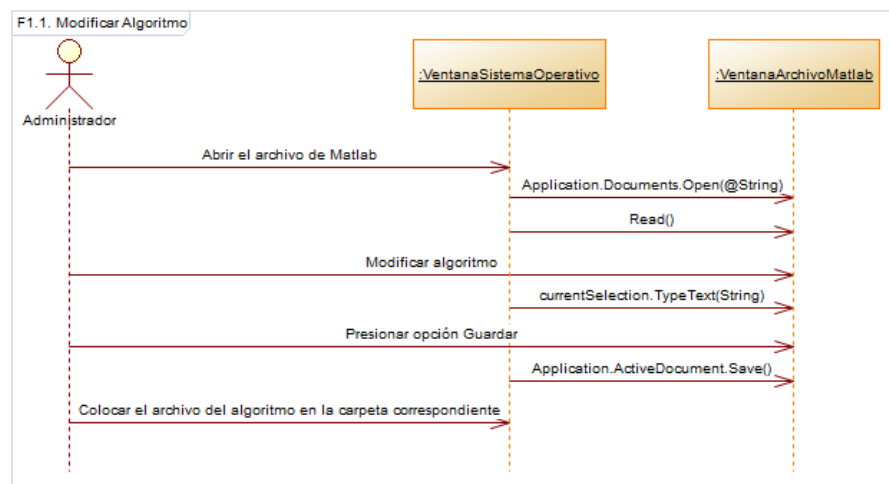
F1.1. Modificar Algoritmo

Administrador

:VentanaSistemaOperativo

:VentanaArchivoMatlab

Abrir el archivo de Matlab

Application.Documents.Open(@String)

Read()

Modificar algoritmo

currentSelection.TypeText(String)

Presionar opción Guardar

Application.ActiveDocument.Save()

Colocar el archivo del algoritmo en la carpeta correspondiente